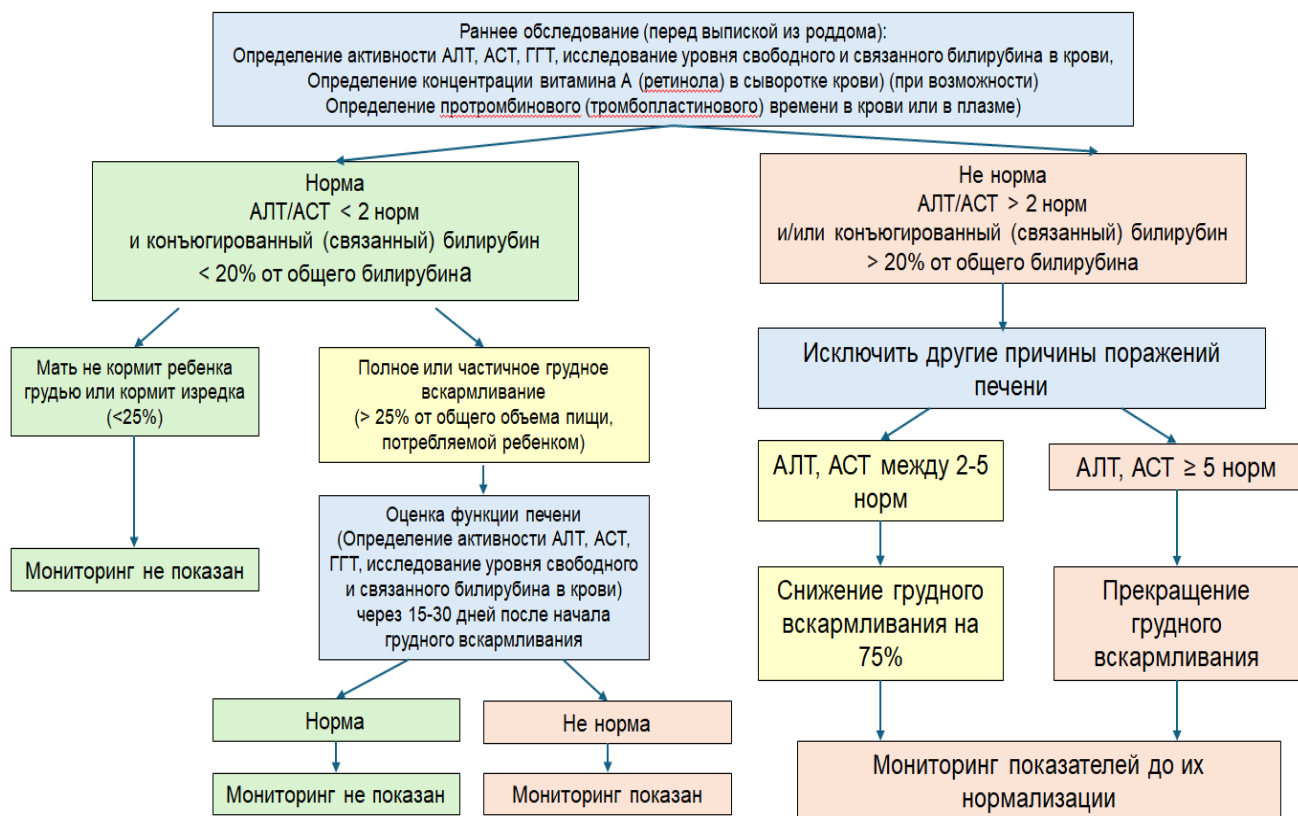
Раннее обследование (перед выпиской из роддома):
Определение активности АЛТ, АСТ, ГГТ, исследование уровня свободного и связанного билирубина в крови,
Определение концентрации витамина А (ретинола) в сыворотке крови) (при возможности)
Определение протромбинового (тромбопластинового) времени в крови или в плазме)

Норма
АЛТ/АСТ < 2 норм
и конъюгированный (связанный) билирубин
< 20% от общего билирубина

Не норма
АЛТ/АСТ > 2 норм
и/или конъюгированный (связанный) билирубин
> 20% от общего билирубина

Мать не кормит ребенка грудью или кормит изредка (<25%)

Мониторинг не показан

Полное или частичное грудное вскармливание
(> 25% от общего объема пищи, потребляемой ребенком)

Оценка функции печени
(Определение активности АЛТ, АСТ, ГГТ, исследование уровня свободного и связанного билирубина в крови)
через 15-30 дней после начала грудного вскармливания

Норма

Мониторинг не показан

Не норма

Мониторинг показан

Исключить другие причины поражений печени

АЛТ, АСТ между 2-5 норм

Снижение грудного вскармливания на 75%

АЛТ, АСТ ≥ 5 норм

Прекращение грудного вскармливания

Мониторинг показателей до их нормализации